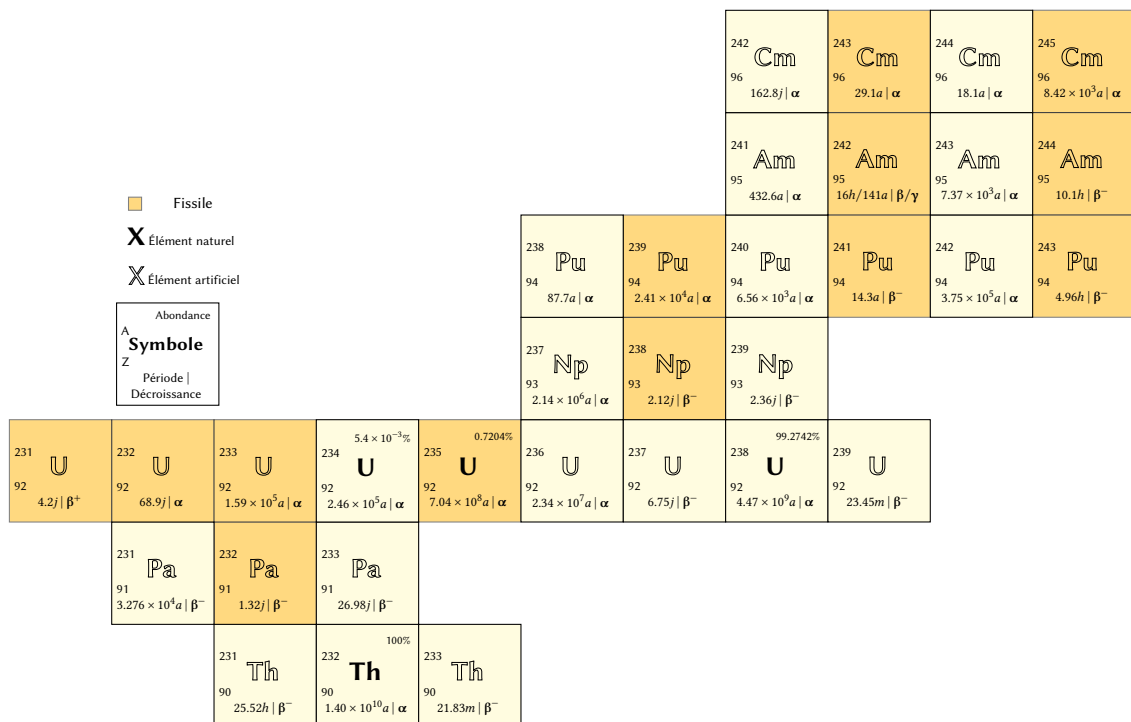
| $^{242}_{96}$Cm 162.8$j$ \| α | $^{243}_{96}$Cm 29.1$a$ \| α | $^{244}_{96}$Cm 18.1$a$ \| α | $^{245}_{96}$Cm $8.42 \times 10^3 a$ \| α |
|---|---|---|---|
| $^{241}_{95}$Am 432.6$a$ \| α | $^{242}_{95}$Am 16$h$/141$a$ \| β/γ | $^{243}_{95}$Am $7.37 \times 10^3 a$ \| α | $^{244}_{95}$Am 10.1$h$ \| β⁻ |

Fissile

X Élément naturel

X Élément artificiel

Abondance
A
Symbole
Z
Période | Décroissance

| $^{238}_{94}$Pu 87.7$a$ \| α | $^{239}_{94}$Pu $2.41 \times 10^4 a$ \| α | $^{240}_{94}$Pu $6.56 \times 10^3 a$ \| α | $^{241}_{94}$Pu 14.3$a$ \| β⁻ | $^{242}_{94}$Pu $3.75 \times 10^5 a$ \| α | $^{243}_{94}$Pu 4.96$h$ \| β⁻ |
|---|---|---|---|---|---|

| $^{237}_{93}$Np $2.14 \times 10^6 a$ \| α | $^{238}_{93}$Np 2.12$j$ \| β⁻ | $^{239}_{93}$Np 2.36$j$ \| β⁻ |
|---|---|---|

| $^{231}_{92}$U 4.2$j$ \| β⁺ | $^{232}_{92}$U 68.9$j$ \| α | $^{233}_{92}$U $1.59 \times 10^5 a$ \| α | $5.4 \times 10^{-3}$% $^{234}_{92}$U $2.46 \times 10^5 a$ \| α | 0.7204% $^{235}_{92}$U $7.04 \times 10^8 a$ \| α | $^{236}_{92}$U $2.34 \times 10^7 a$ \| α | $^{237}_{92}$U 6.75$j$ \| β⁻ | 99.2742% $^{238}_{92}$U $4.47 \times 10^9 a$ \| α | $^{239}_{92}$U 23.45$m$ \| β⁻ |
|---|---|---|---|---|---|---|---|---|

| $^{231}_{91}$Pa $3.276 \times 10^4 a$ \| β⁻ | $^{232}_{91}$Pa 1.32$j$ \| β⁻ | $^{233}_{91}$Pa 26.98$j$ \| β⁻ |
|---|---|---|

| $^{231}_{90}$Th 25.52$h$ \| β⁻ | 100% $^{232}_{90}$Th $1.40 \times 10^{10} a$ \| α | $^{233}_{90}$Th 21.83$m$ \| β⁻ |
|---|---|---|